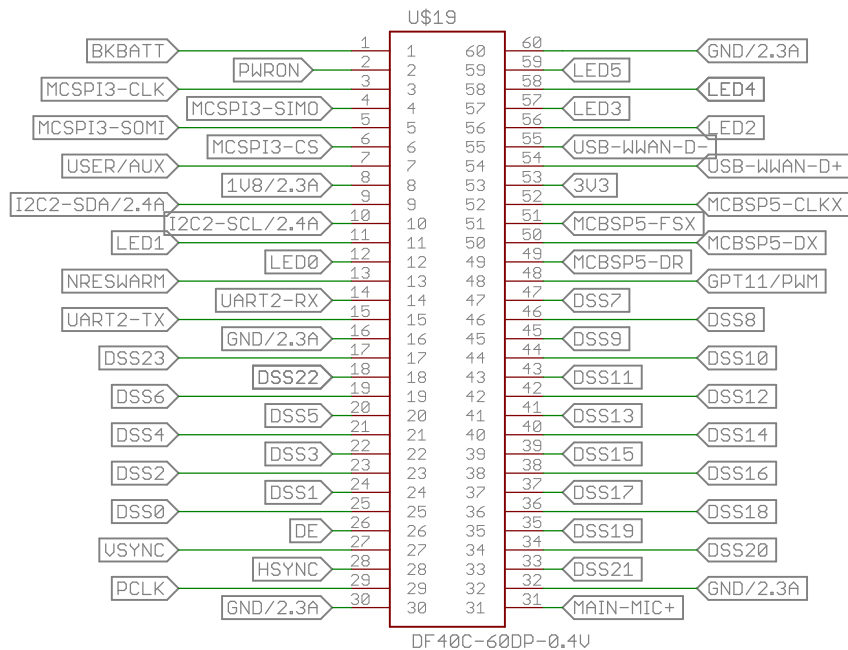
U$19

BKBATT 1 1 60 60 GND/2.3A
PWRON 2 2 59 59 LED5
MCSPI3-CLK 3 3 58 58 LED4
MCSPI3-SIMO 4 4 57 57 LED3
MCSPI3-SOMI 5 5 56 56 LED2
MCSPI3-CS 6 6 55 55 USB-WWAN-D-
USER/AUX 7 7 54 54 USB-WWAN-D+
1V8/2.3A 8 8 53 53 3V3
I2C2-SDA/2.4A 9 9 52 52 MCBSP5-CLKX
I2C2-SCL/2.4A 10 10 51 51 MCBSP5-FSX
LED1 11 11 50 50 MCBSP5-DX
LED0 12 12 49 49 MCBSP5-DR
NRESWARM 13 13 48 48 GPT11/PWM
UART2-RX 14 14 47 47 DSS7
UART2-TX 15 15 46 46 DSS8
GND/2.3A 16 16 45 45 DSS9
DSS23 17 17 44 44 DSS10
DSS22 18 18 43 43 DSS11
DSS6 19 19 42 42 DSS12
DSS5 20 20 41 41 DSS13
DSS4 21 21 40 40 DSS14
DSS3 22 22 39 39 DSS15
DSS2 23 23 38 38 DSS16
DSS1 24 24 37 37 DSS17
DSS0 25 25 36 36 DSS18
DE 26 26 35 35 DSS19
VSYNC 27 27 34 34 DSS20
HSYNC 28 28 33 33 DSS21
PCLK 29 29 32 32 GND/2.3A
GND/2.3A 30 30 31 31 MAIN-MIC+

DF40C-60DP-0.4V